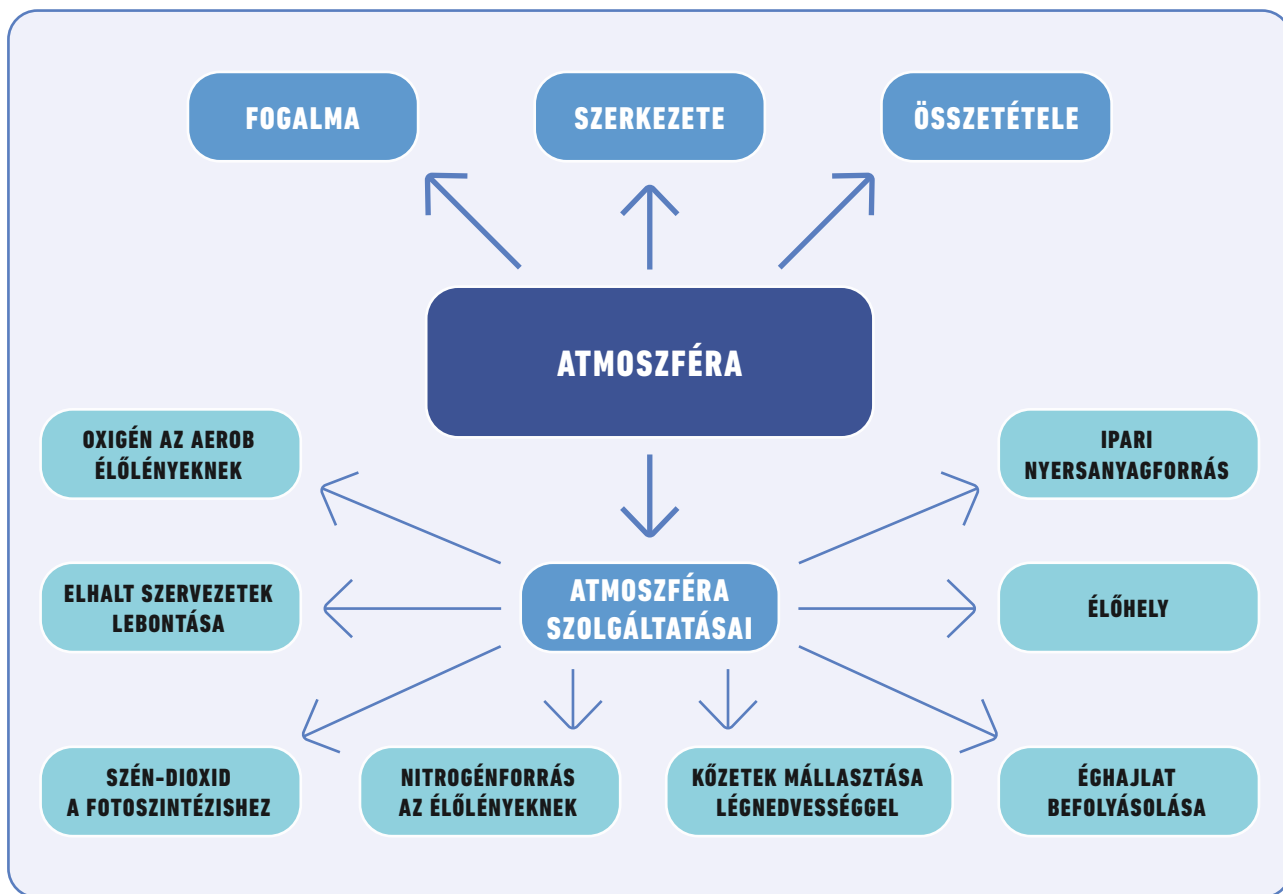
FOGALMA

SZERKEZETE

ÖSSZETÉTELE

ATMOSZFÉRA

OXIGÉN AZ AEROB ÉLŐLÉNYEKNEK

IPARI NYERSANYAGFORRÁS

ELHALT SZERVEZETEK LEBONTÁSA

ATMOSZFÉRA SZOLGÁLTATÁSAI

ÉLŐHELY

SZÉN-DIOXID A FOTOSZINTÉZISHEZ

NITROGÉNFORRÁS AZ ÉLŐLÉNYEKNEK

KŐZETEK MÁLLASZTÁSA LÉGNEDVESSÉGGEL

ÉGHAJLAT BEFOLYÁSOLÁSA